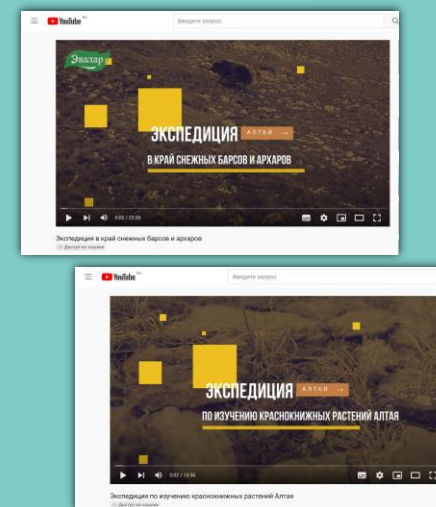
YouTube RU
Введите запрос

Эвалар

ЭКСПЕДИЦИЯ АЛТАЙ →
В КРАЙ СНЕЖНЫХ БАРСОВ И АРХАРОВ

0:02 / 23:38

Экспедиция в край снежных барсов и архаров
Доступ по ссылке

YouTube RU
Введите запрос

ЭКСПЕДИЦИЯ АЛТАЙ →
ПО ИЗУЧЕНИЮ КРАСНОКНИЖНЫХ РАСТЕНИЙ АЛТАЯ

0:02 / 13:56

Экспедиция по изучению краснокнижных растений Алтая
Доступ по ссылке